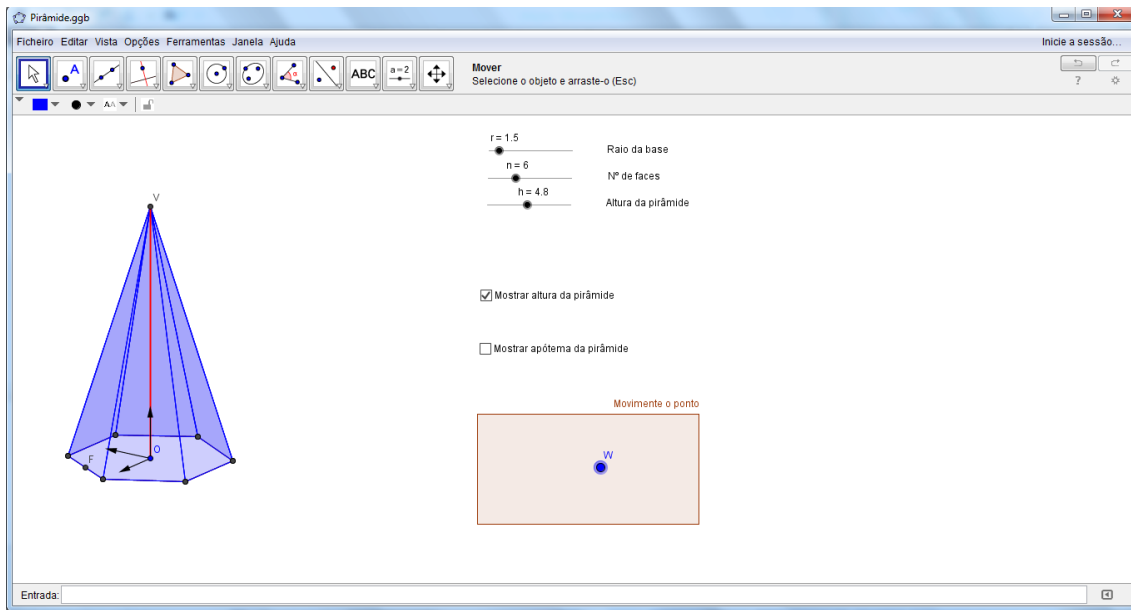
Pirâmide.ggb

Ficheiro Editar Vista Opções Ferramentas Janela Ajuda

Inicie a sessão...

ABC

a=2

Mover
Selecione o objeto e arraste-o (Esc)

r = 1.5
Raio da base

n = 6
Nº de faces

h = 4.8
Altura da pirâmide

Mostrar altura da pirâmide

Mostrar apótema da pirâmide

Movimente o ponto

W

V

F

O

Entrada: